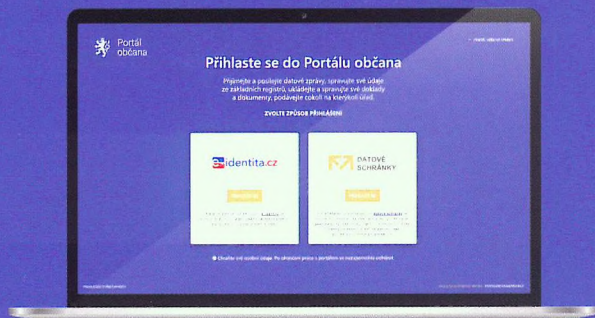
Portál občana

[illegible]

Přihlaste se do Portálu občana

Přijímejte a posílejte datové zprávy, spravujte své údaje ze základních registrů, ukládejte a spravujte své doklady a dokumenty, podávejte cokoli na kterýkoli úřad.

ZVOLTE ZPŮSOB PŘIHLÁŠENÍ

identita.cz

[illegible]

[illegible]

DATOVÉ SCHRÁNKY

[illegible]

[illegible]

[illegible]

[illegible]

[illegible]